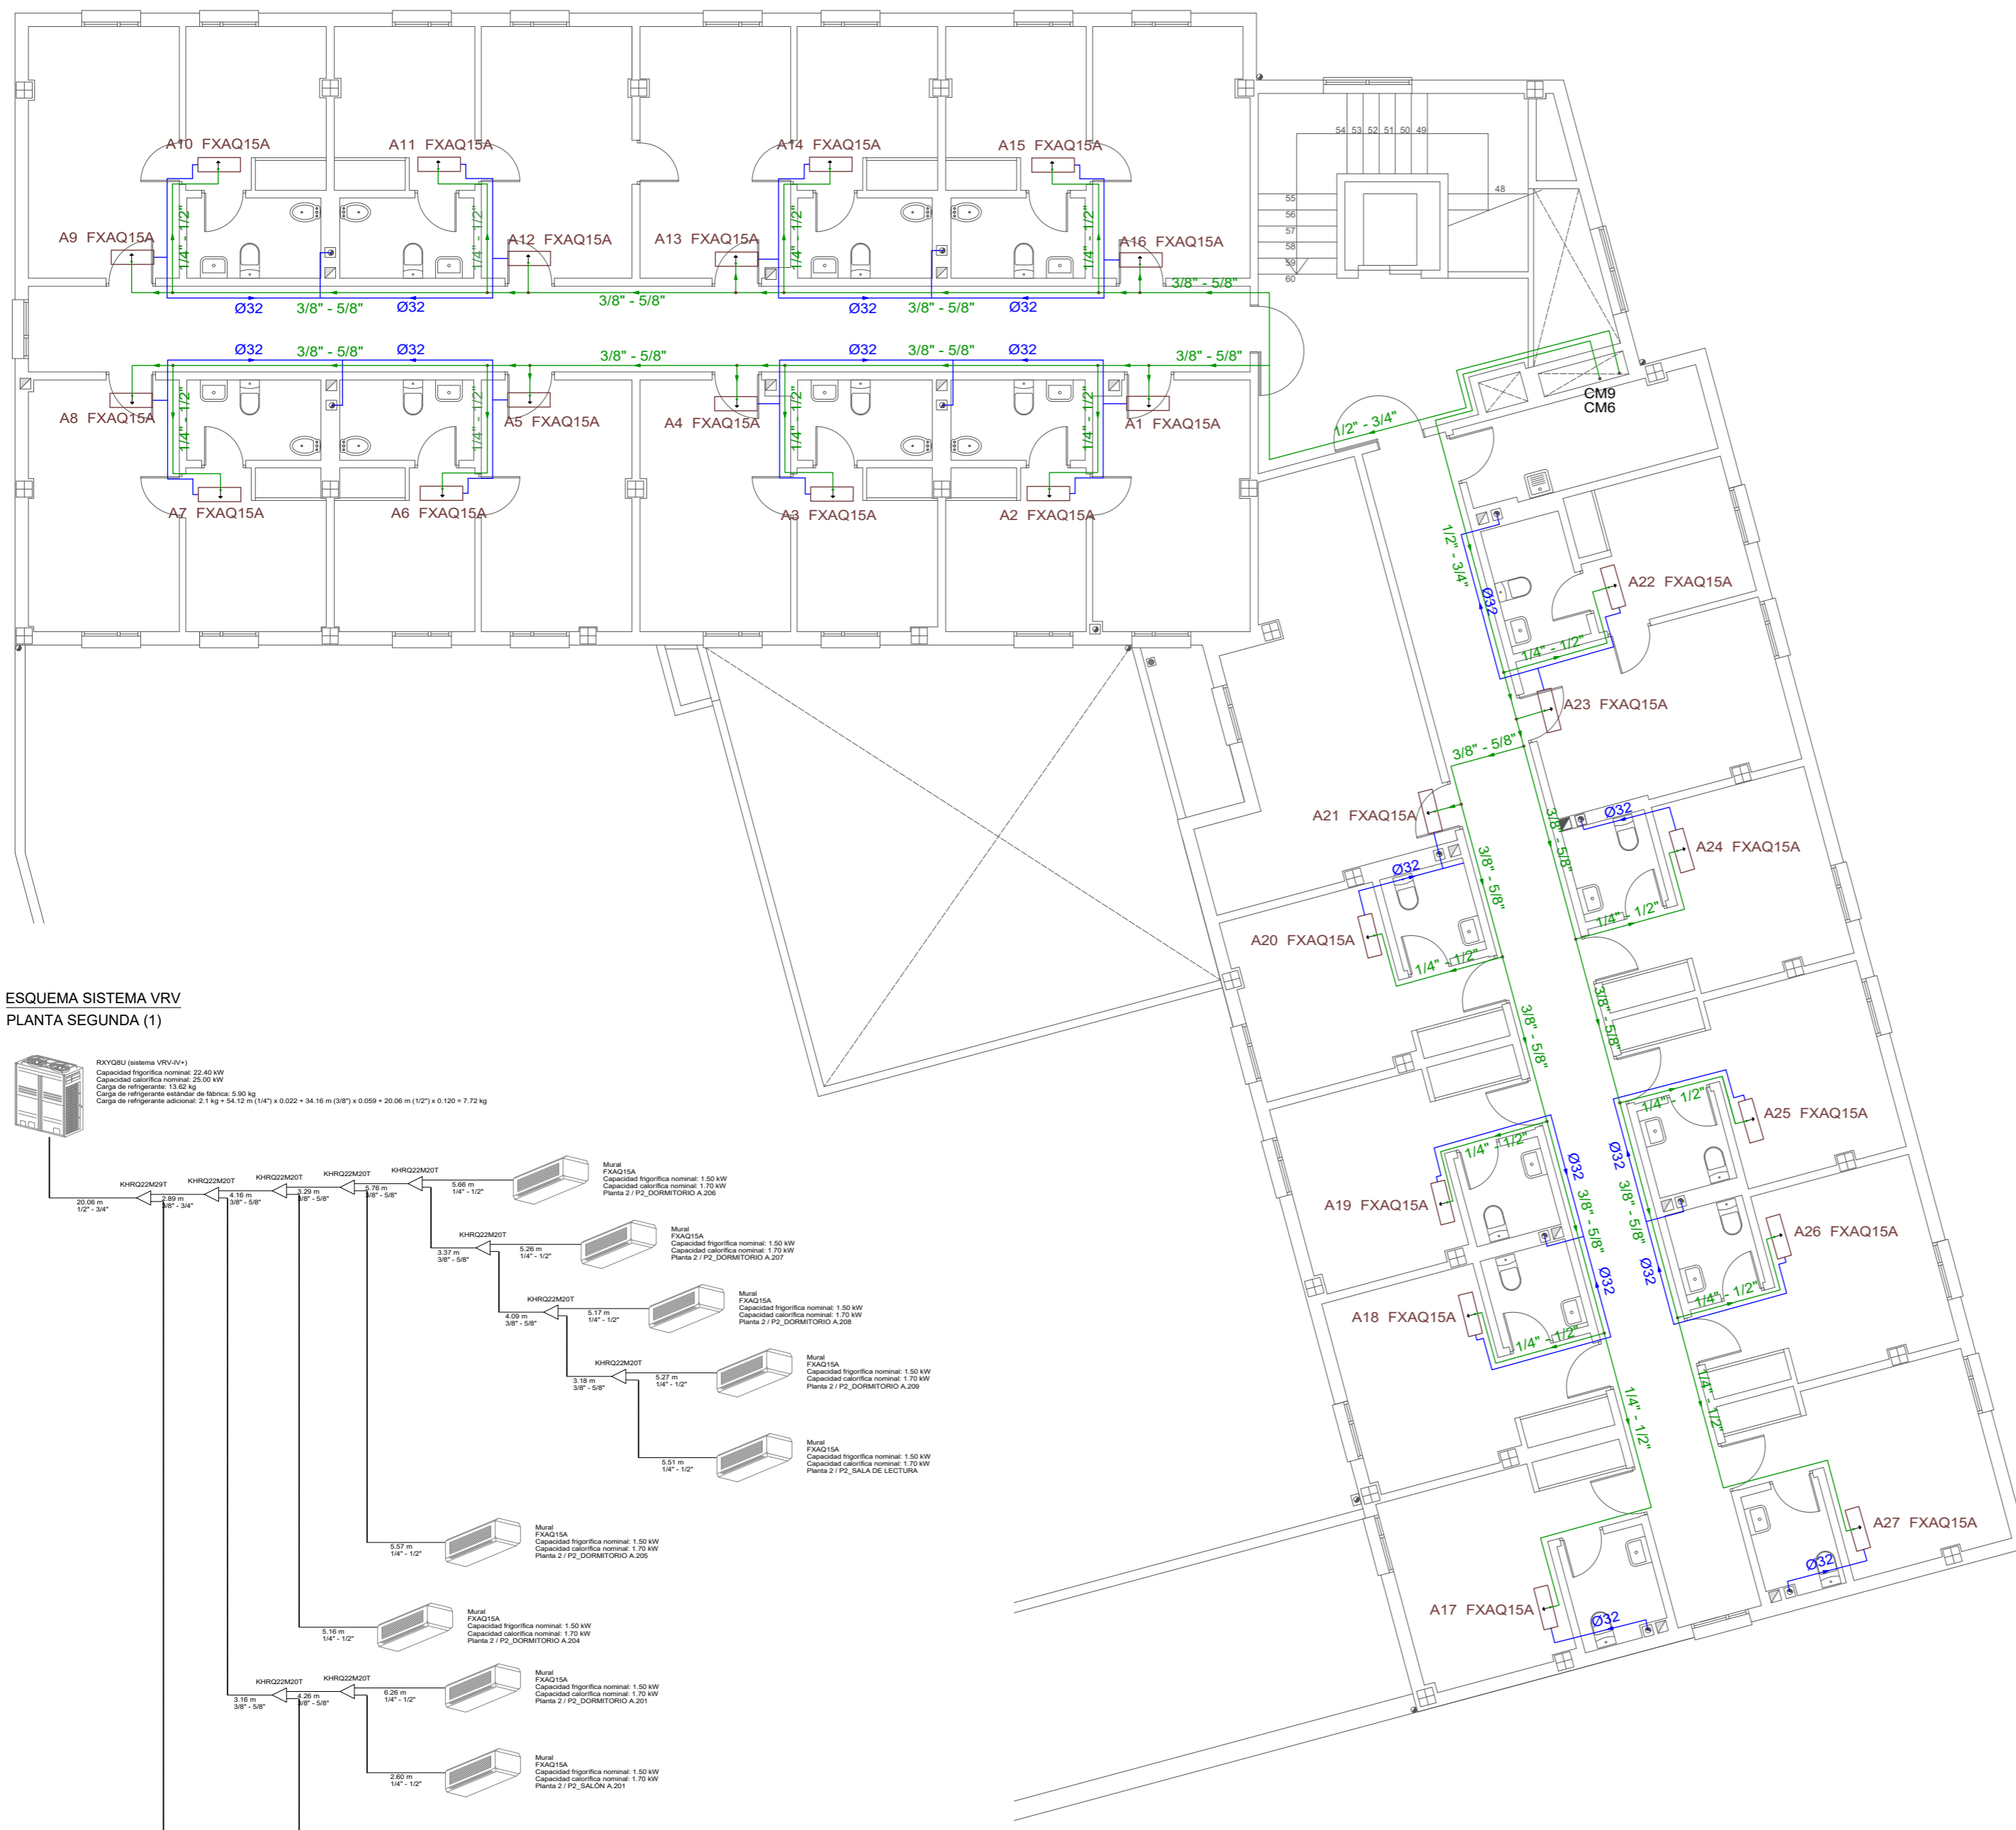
A10 FXAQ15A
A11 FXAQ15A
A14 FXAQ15A
A15 FXAQ15A
A9 FXAQ15A
A12 FXAQ15A
A13 FXAQ15A
A16 FXAQ15A
1/4" - 1/2"
Ø32
3/8" - 5/8"
Ø32
3/8" - 5/8"
Ø32
3/8" - 5/8"
Ø32
3/8" - 5/8"
54 53 52 51 50 49
48
55
56
57
58
59
60
Ø32
3/8" - 5/8"
Ø32
3/8" - 5/8"
Ø32
3/8" - 5/8"
Ø32
3/8" - 5/8"
A8 FXAQ15A
A5 FXAQ15A
A4 FXAQ15A
A1 FXAQ15A
CM9
CM6
1/2" - 3/4"
A7 FXAQ15A
A6 FXAQ15A
A3 FXAQ15A
A2 FXAQ15A
1/2" - 3/4"
Ø32
A22 FXAQ15A
1/4" - 1/2"
A23 FXAQ15A
3/8" - 5/8"
A21 FXAQ15A
3/8" - 5/8"
Ø32
A24 FXAQ15A
Ø32
3/8" - 5/8"
A20 FXAQ15A
1/4" - 1/2"
1/4" - 1/2"
3/8" - 5/8"
3/8" - 5/8"
A25 FXAQ15A
1/4" - 1/2"
A19 FXAQ15A
1/4" - 1/2"
Ø32
3/8" - 5/8"
Ø32
3/8" - 5/8"
Ø32
Ø32
A26 FXAQ15A
1/4" - 1/2"
A18 FXAQ15A
1/4" - 1/2"
1/4" - 1/2"
1/4" - 1/2"
A27 FXAQ15A
Ø32
A17 FXAQ15A
Ø32

ESQUEMA SISTEMA VRV
PLANTA SEGUNDA (1)

RXYQ8U (sistema VRV-IV+)
Capacidad frigorífica nominal: 22.40 kW
Capacidad calorífica nominal: 25.00 kW
Carga de refrigerante: 13.62 kg
Carga de refrigerante estándar de fábrica: 5.90 kg
Carga de refrigerante adicional: 2.1 kg + 54.12 m (1/4") x 0.022 + 34.16 m (3/8") x 0.059 + 20.06 m (1/2") x 0.120 = 7.72 kg

KHRQ22M29T
KHRQ22M20T
KHRQ22M20T
KHRQ22M20T
KHRQ22M20T
20.06 m
1/2" - 3/4"
2.89 m
3/8" - 3/4"
4.16 m
3/8" - 5/8"
3.29 m
3/8" - 5/8"
5.76 m
3/8" - 5/8"
5.66 m
1/4" - 1/2"
Mural
FXAQ15A
Capacidad frigorífica nominal: 1.50 kW
Capacidad calorífica nominal: 1.70 kW
Planta 2 / P2_DORMITORIO A.206
KHRQ22M20T
3.37 m
3/8" - 5/8"
5.26 m
1/4" - 1/2"
Mural
FXAQ15A
Capacidad frigorífica nominal: 1.50 kW
Capacidad calorífica nominal: 1.70 kW
Planta 2 / P2_DORMITORIO A.207
KHRQ22M20T
4.09 m
3/8" - 5/8"
5.17 m
1/4" - 1/2"
Mural
FXAQ15A
Capacidad frigorífica nominal: 1.50 kW
Capacidad calorífica nominal: 1.70 kW
Planta 2 / P2_DORMITORIO A.208
KHRQ22M20T
3.18 m
3/8" - 5/8"
5.27 m
1/4" - 1/2"
Mural
FXAQ15A
Capacidad frigorífica nominal: 1.50 kW
Capacidad calorífica nominal: 1.70 kW
Planta 2 / P2_DORMITORIO A.209
5.51 m
1/4" - 1/2"
Mural
FXAQ15A
Capacidad frigorífica nominal: 1.50 kW
Capacidad calorífica nominal: 1.70 kW
Planta 2 / P2_SALA DE LECTURA
5.57 m
1/4" - 1/2"
Mural
FXAQ15A
Capacidad frigorífica nominal: 1.50 kW
Capacidad calorífica nominal: 1.70 kW
Planta 2 / P2_DORMITORIO A.205
5.16 m
1/4" - 1/2"
Mural
FXAQ15A
Capacidad frigorífica nominal: 1.50 kW
Capacidad calorífica nominal: 1.70 kW
Planta 2 / P2_DORMITORIO A.204
KHRQ22M20T
KHRQ22M20T
3.16 m
3/8" - 5/8"
4.26 m
3/8" - 5/8"
6.26 m
1/4" - 1/2"
Mural
FXAQ15A
Capacidad frigorífica nominal: 1.50 kW
Capacidad calorífica nominal: 1.70 kW
Planta 2 / P2_DORMITORIO A.201
2.60 m
1/4" - 1/2"
Mural
FXAQ15A
Capacidad frigorífica nominal: 1.50 kW
Capacidad calorífica nominal: 1.70 kW
Planta 2 / P2_SALÓN A.201